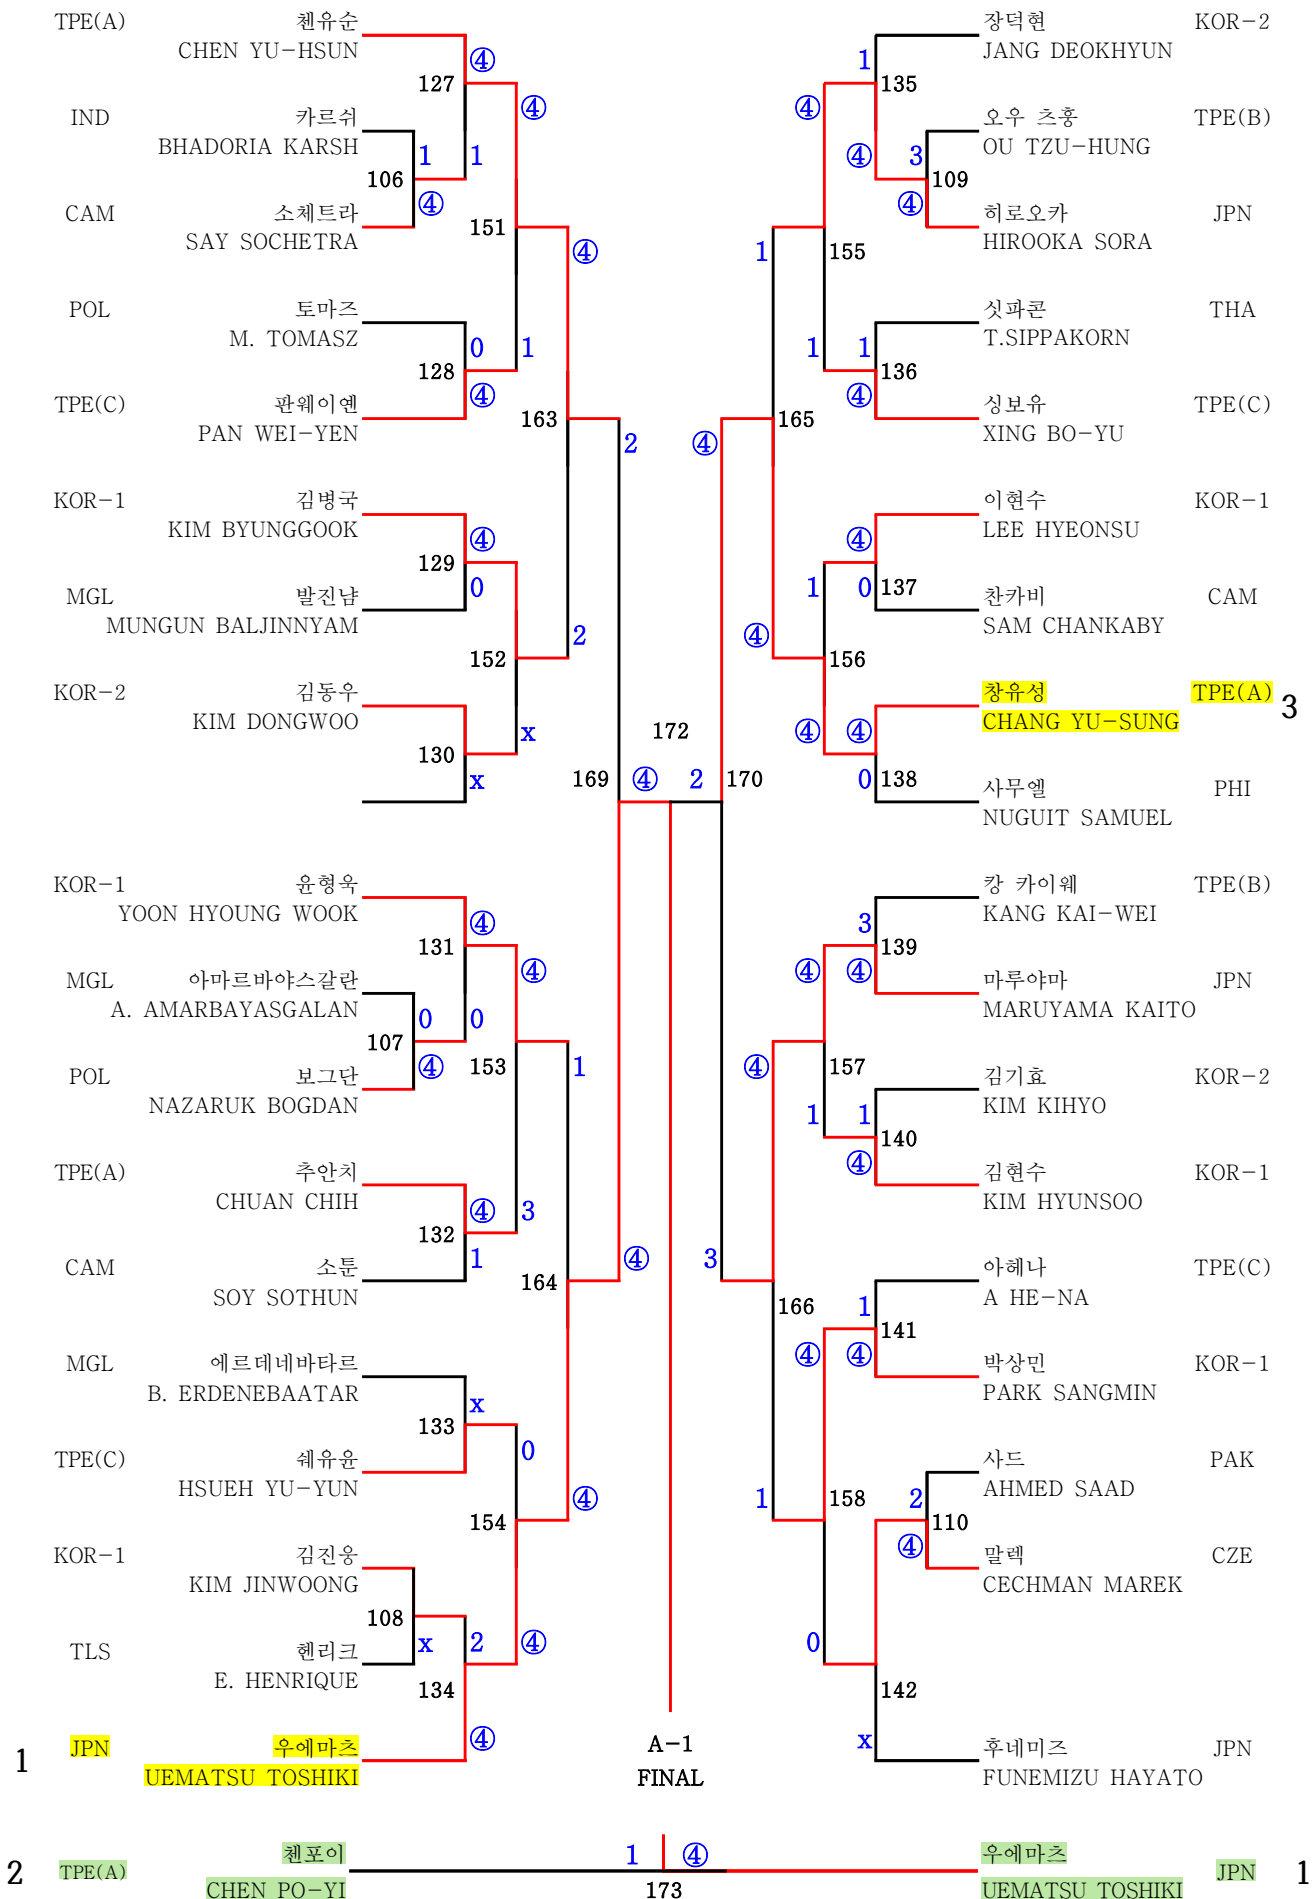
TPE(A) 첸유순
CHEN YU-HSUN
④
127
④
IND 카르쉬
BHADORIA KARSH
1
1
106
CAM 소체트라
SAY SOCHETRA
④
151
④
POL 토마즈
M. TOMASZ
0
1
128
TPE(C) 판웨이옌
PAN WEI-YEN
④
163
2
KOR-1 김병국
KIM BYUNGGOOK
④
129
MGL 발진냠
MUNGUN BALJINNYAM
0
152
2
KOR-2 김동우
KIM DONGWOO
130
x
x
172
169 ④ 2 170

KOR-1 윤형욱
YOON HYOUNG WOOK
④
131
④
MGL 아마르바야스갈란
A. AMARBAYASGALAN
0
0
107
POL 보그단
NAZARUK BOGDAN
④
153
1
TPE(A) 추안치
CHUAN CHIH
④
3
132
CAM 소툰
SOY SOTHUN
1
164
④
MGL 에르데네바타르
B. ERDENEBAATAR
x
133
0
TPE(C) 쉐유윤
HSUEH YU-YUN
154
④
KOR-1 김진웅
KIM JINWOONG
108
TLS 헨리크
E. HENRIQUE
x
2
④
134
1 JPN 우에마츠
UEMATSU TOSHIKI
④

장덕현 KOR-2
JANG DEOKHYUN
1
④
135
오우 츠훙 TPE(B)
OU TZU-HUNG
④
3
109
히로오카 JPN
HIROOKA SORA
④
1
155
싯파콘 THA
T.SIPPAKORN
1
1
136
싱보유 TPE(C)
XING BO-YU
④
④
165
이현수 KOR-1
LEE HYEONSU
④
1
0
137
찬카비 CAM
SAM CHANKABY
④
156
창유성 TPE(A) 3
CHANG YU-SUNG
④
④
0
138
사무엘 PHI
NUGUIT SAMUEL

캉 카이웨 TPE(B)
KANG KAI-WEI
3
139
④
④
마루야마 JPN
MARUYAMA KAITO
④
157
김기효 KOR-2
KIM KIHYO
1
1
140
④
김현수 KOR-1
KIM HYUNSOO
3
아헤나 TPE(C)
A HE-NA
166
1
141
④
④
박상민 KOR-1
PARK SANGMIN
사드 PAK
AHMED SAAD
1
158
2
110
④
말렉 CZE
CECHMAN MAREK
0
142
x
후네미즈 JPN
FUNEMIZU HAYATO

A-1
FINAL

2 TPE(A) 첸포이
CHEN PO-YI
1 ④
173
우에마츠 JPN 1
UEMATSU TOSHIKI